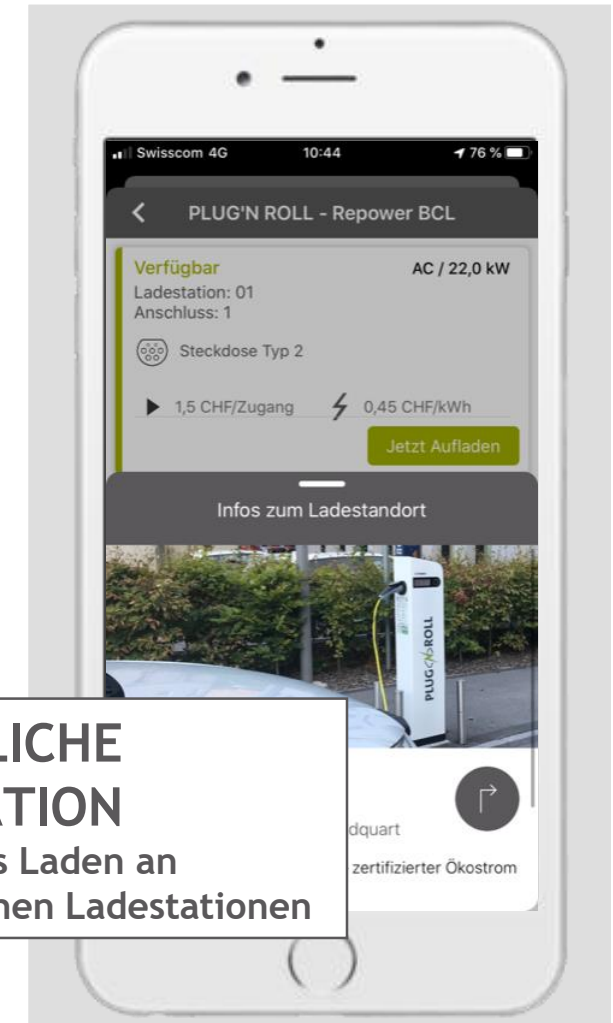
Swisscom 4G 10:44 76 %

PLUG'N ROLL - Repower BCL

Verfügbar
AC / 22,0 kW
Ladestation: 01
Anschluss: 1

Steckdose Typ 2

1,5 CHF/Zugang
0,45 CHF/kWh

Jetzt Aufladen

Infos zum Ladestandort

PLUG'N ROLL

dquart

zertifizierter Ökostrom

LICHE
ATION
s Laden an
nen Ladestationen